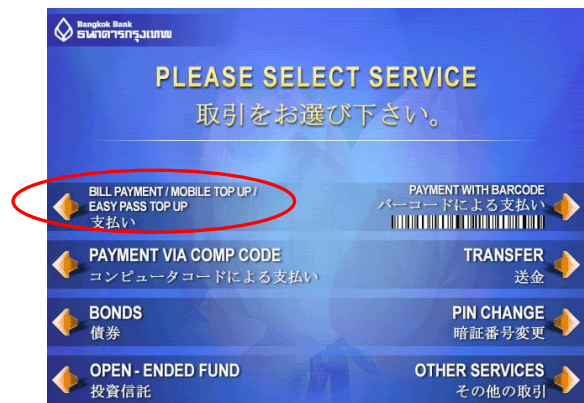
Bangkok Bank
ธนาคารกรุงเทพ

PLEASE SELECT SERVICE
取引をお選び下さい。

BILL PAYMENT / MOBILE TOP UP / EASY PASS TOP UP
支払い

PAYMENT WITH BARCODE
バーコードによる支払い

PAYMENT VIA COMP CODE
コンピュータコードによる支払い

TRANSFER
送金

BONDS
債券

PIN CHANGE
暗証番号変更

OPEN - ENDED FUND
投資信託

OTHER SERVICES
その他の取引